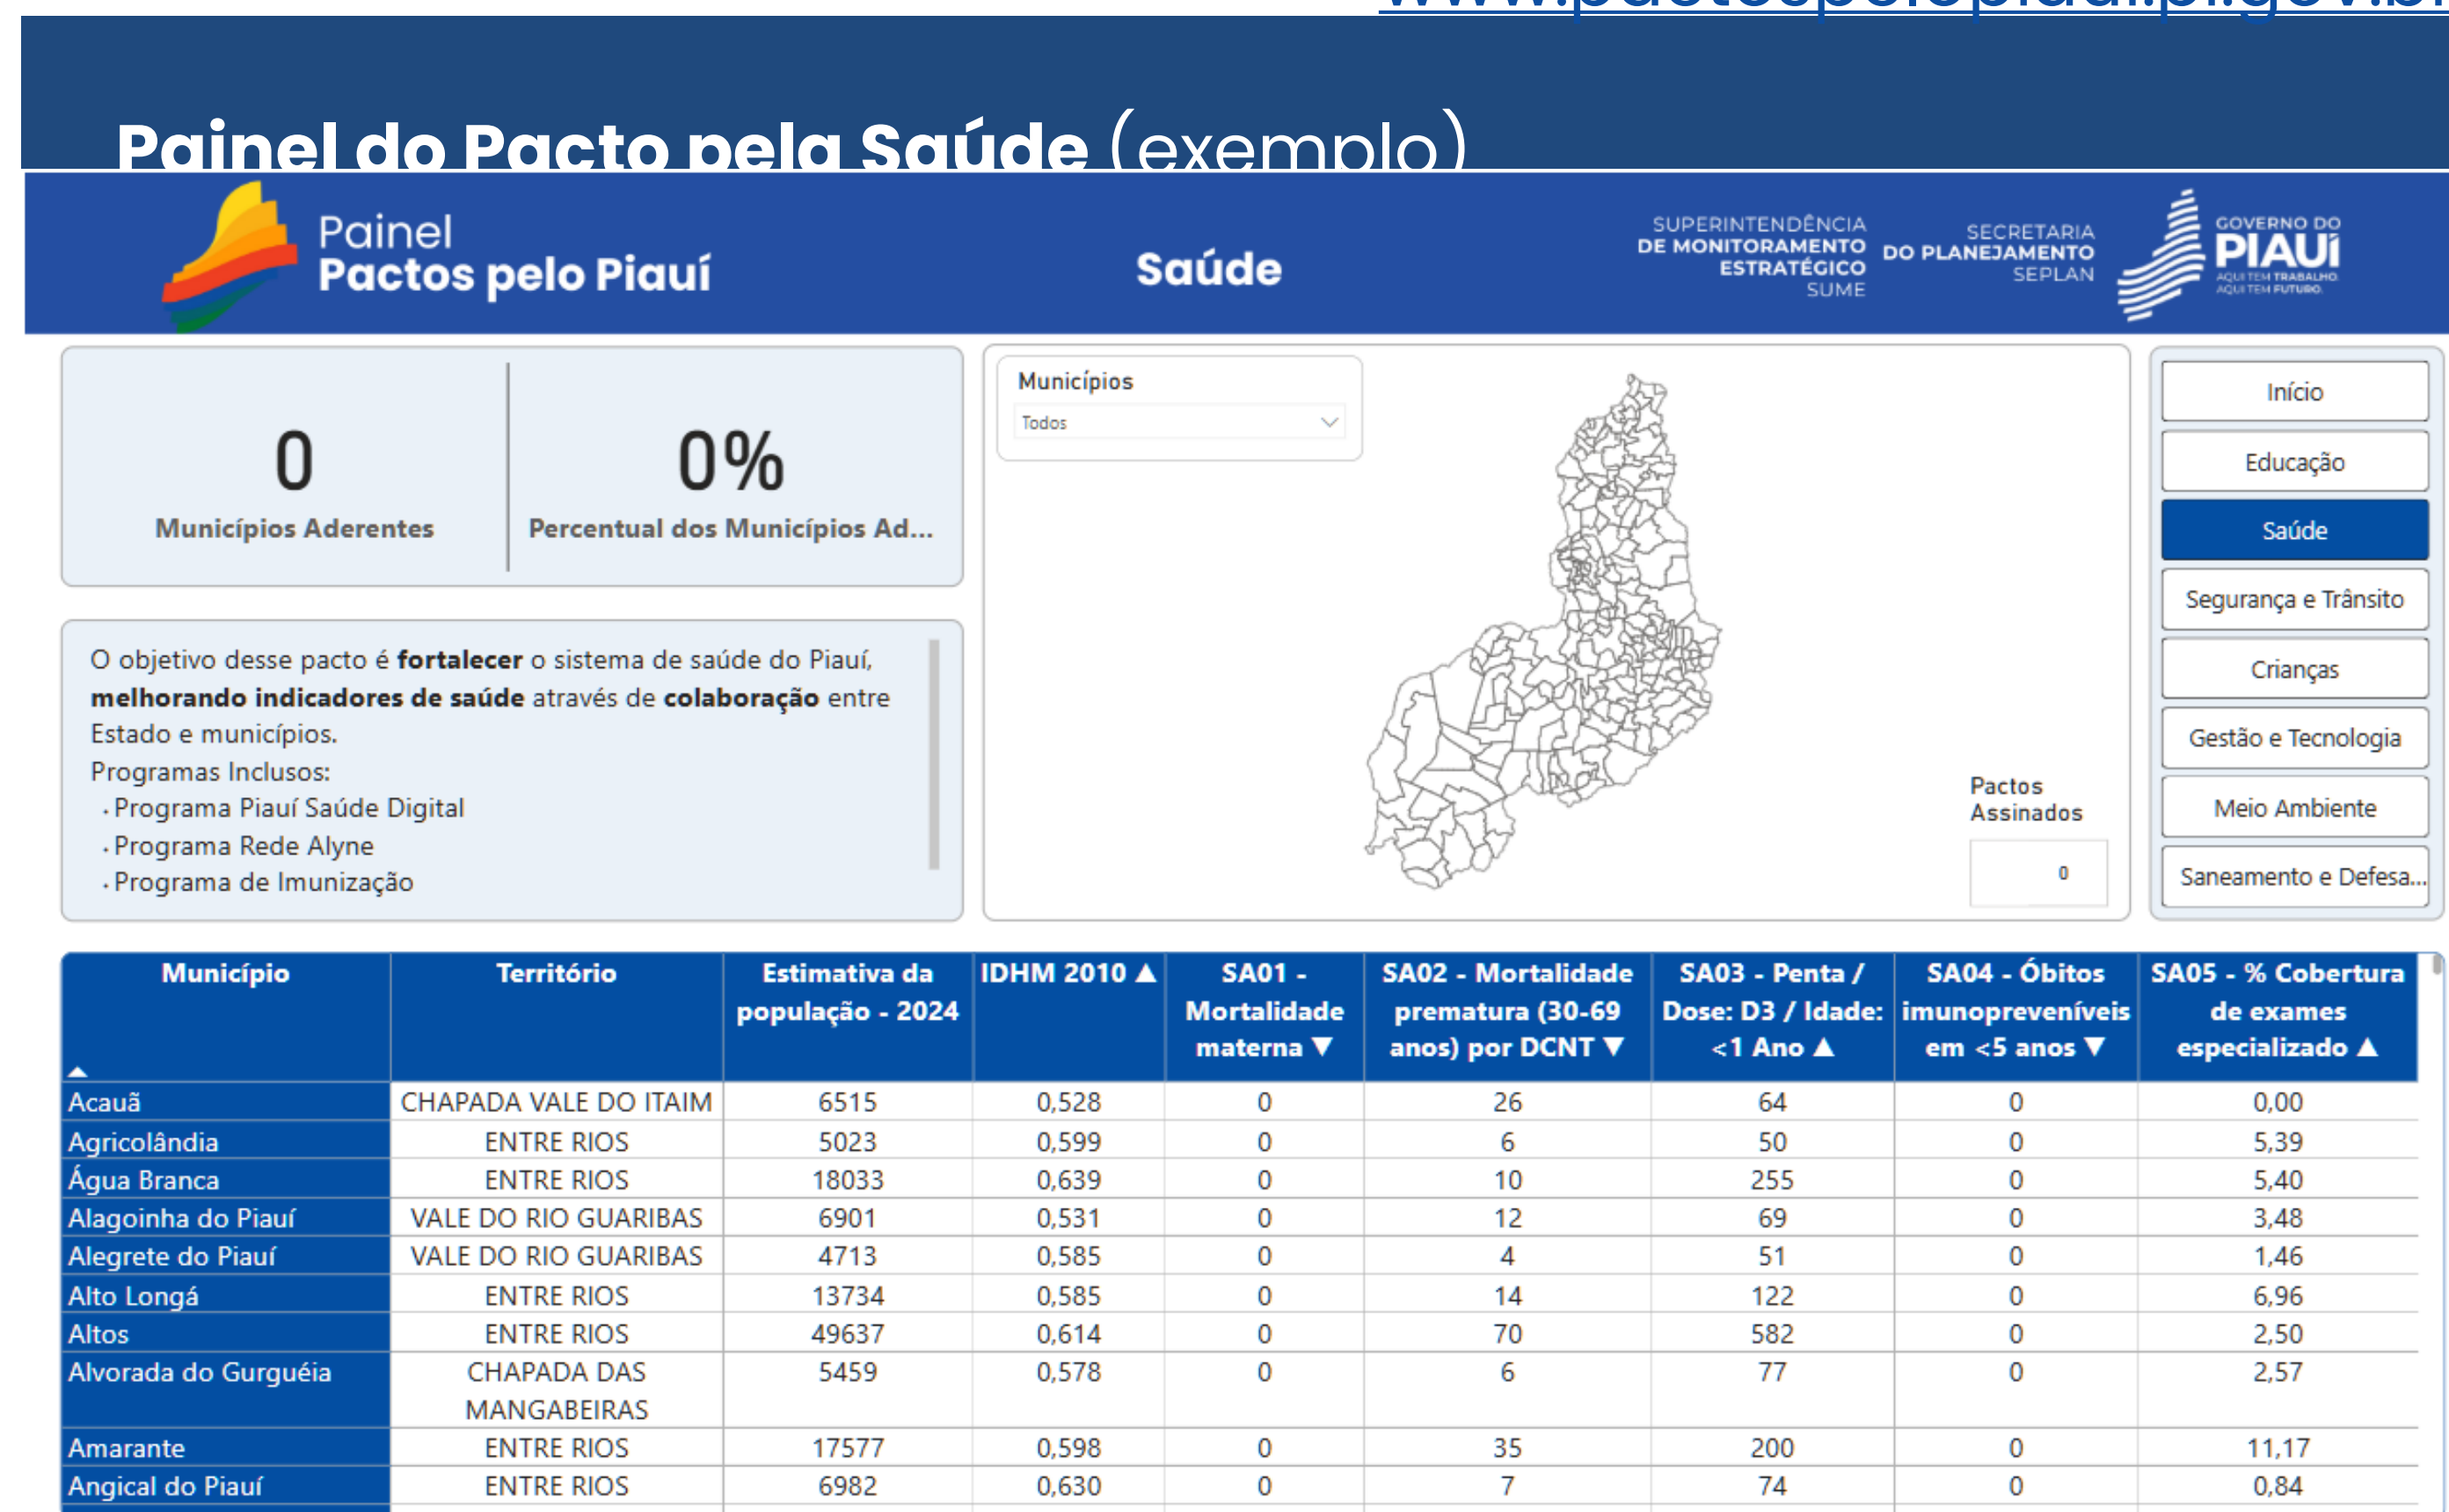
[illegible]

Painel do Pacto pela Saúde (exemplo)

Painel
Pactos pelo Piauí

Saúde

SUPERINTENDÊNCIA DE MONITORAMENTO ESTRATÉGICO SUME

SECRETARIA DO PLANEJAMENTO SEPLAN

GOVERNO DO PIAUÍ
AQUI TEM TRABALHO. AQUI TEM FUTURO.

0
Municípios Aderentes

0%
Percentual dos Municípios Ad...

Municípios
Todos

Início
Educação
Saúde
Segurança e Trânsito
Crianças
Gestão e Tecnologia
Meio Ambiente
Saneamento e Defesa...

O objetivo desse pacto é **fortalecer** o sistema de saúde do Piauí, **melhorando indicadores de saúde** através de **colaboração** entre Estado e municípios.
Programas Inclusos:
· Programa Piauí Saúde Digital
· Programa Rede Alyne
· Programa de Imunização

Pactos Assinados
0

| Município | Território | Estimativa da população - 2024 | IDHM 2010 ▲ | SA01 - Mortalidade materna ▼ | SA02 - Mortalidade prematura (30-69 anos) por DCNT ▼ | SA03 - Penta / Dose: D3 / Idade: <1 Ano ▲ | SA04 - Óbitos imunopreveníveis em <5 anos ▼ | SA05 - % Cobertura de exames especializado ▲ |
|---|---|---|---|---|---|---|---|---|
| Acauã | CHAPADA VALE DO ITAIM | 6515 | 0,528 | 0 | 26 | 64 | 0 | 0,00 |
| Agricolândia | ENTRE RIOS | 5023 | 0,599 | 0 | 6 | 50 | 0 | 5,39 |
| Água Branca | ENTRE RIOS | 18033 | 0,639 | 0 | 10 | 255 | 0 | 5,40 |
| Alagoinha do Piauí | VALE DO RIO GUARIBAS | 6901 | 0,531 | 0 | 12 | 69 | 0 | 3,48 |
| Alegrete do Piauí | VALE DO RIO GUARIBAS | 4713 | 0,585 | 0 | 4 | 51 | 0 | 1,46 |
| Alto Longá | ENTRE RIOS | 13734 | 0,585 | 0 | 14 | 122 | 0 | 6,96 |
| Altos | ENTRE RIOS | 49637 | 0,614 | 0 | 70 | 582 | 0 | 2,50 |
| Alvorada do Gurguéia | CHAPADA DAS MANGABEIRAS | 5459 | 0,578 | 0 | 6 | 77 | 0 | 2,57 |
| Amarante | ENTRE RIOS | 17577 | 0,598 | 0 | 35 | 200 | 0 | 11,17 |
| Angical do Piauí | ENTRE RIOS | 6982 | 0,630 | 0 | 7 | 74 | 0 | 0,84 |